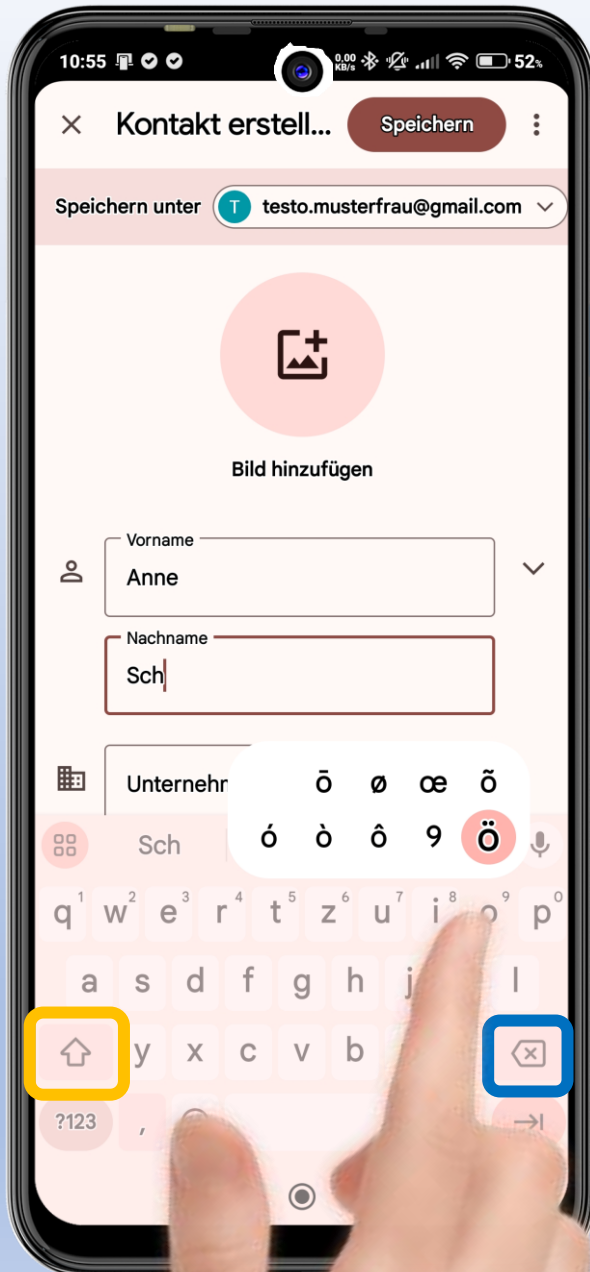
10:55 0,00 KB/s 52%

Kontakt erstell...

Speichern

Speichern unter

T testo.musterfrau@gmail.com

Bild hinzufügen

Vorname

Anne

Nachname

Sch

Unternehm

ō ø œ õ

ó ò ô 9 ö

Sch

q 1 w 2 e 3 r 4 t 5 z 6 u 7 i 8 o 9 p 0

a s d f g h j l

y x c v b

?123 ,